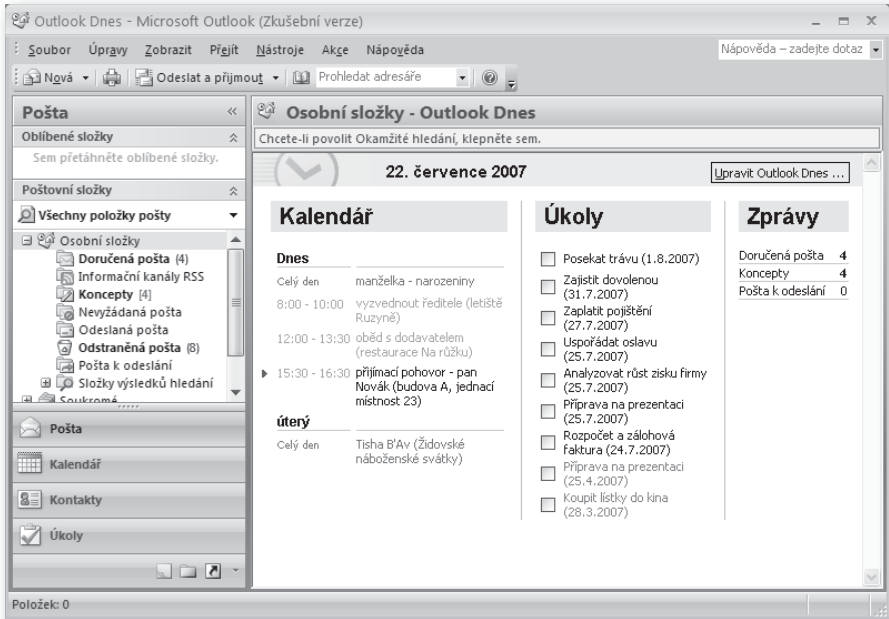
Outlook Dnes - Microsoft Outlook (Zkušební verze)

Soubor Úpravy Zobrazit Přejít Nástroje Akce Nápověda

Nápověda – zadejte dotaz

Nová Odeslat a přijmout Prohledat adresáře

Pošta

Oblíbené složky

Sem přetáhněte oblíbené složky.

Poštovní složky

Všechny položky pošty

Osobní složky
Doručená pošta (4)
Informační kanály RSS
Koncepty [4]
Nevyžádaná pošta
Odeslaná pošta
Odstraněná pošta (8)
Pošta k odeslání
Složky výsledků hledání
Soukromé

Pošta

Kalendář

Kontakty

Úkoly

Osobní složky - Outlook Dnes

Chcete-li povolit Okamžité hledání, klepněte sem.

22. července 2007

Upravit Outlook Dnes ...

Kalendář

Dnes

Celý den manželka - narozeniny

8:00 - 10:00 vyzvednout ředitele (letiště Ruzyně)

12:00 - 13:30 oběd s dodavatelem (restaurace Na růžku)

15:30 - 16:30 přijímací pohovor - pan Novák (budova A, jednací místnost 23)

úterý

Celý den Tisha B'Av (Židovské náboženské svátky)

Úkoly

Posekat trávu (1.8.2007)
Zajistit dovolenou (31.7.2007)
Zaplatit pojištění (27.7.2007)
Uspořádat oslavu (25.7.2007)
Analyzovat růst zisku firmy (25.7.2007)
Příprava na prezentaci (25.7.2007)
Rozpočet a zálohová faktura (24.7.2007)
Příprava na prezentaci (25.4.2007)
Koupit lístky do kina (28.3.2007)

Zprávy

| | |
|---|---|
| Doručená pošta | 4 |
| Koncepty | 4 |
| Pošta k odeslání | 0 |

Položek: 0